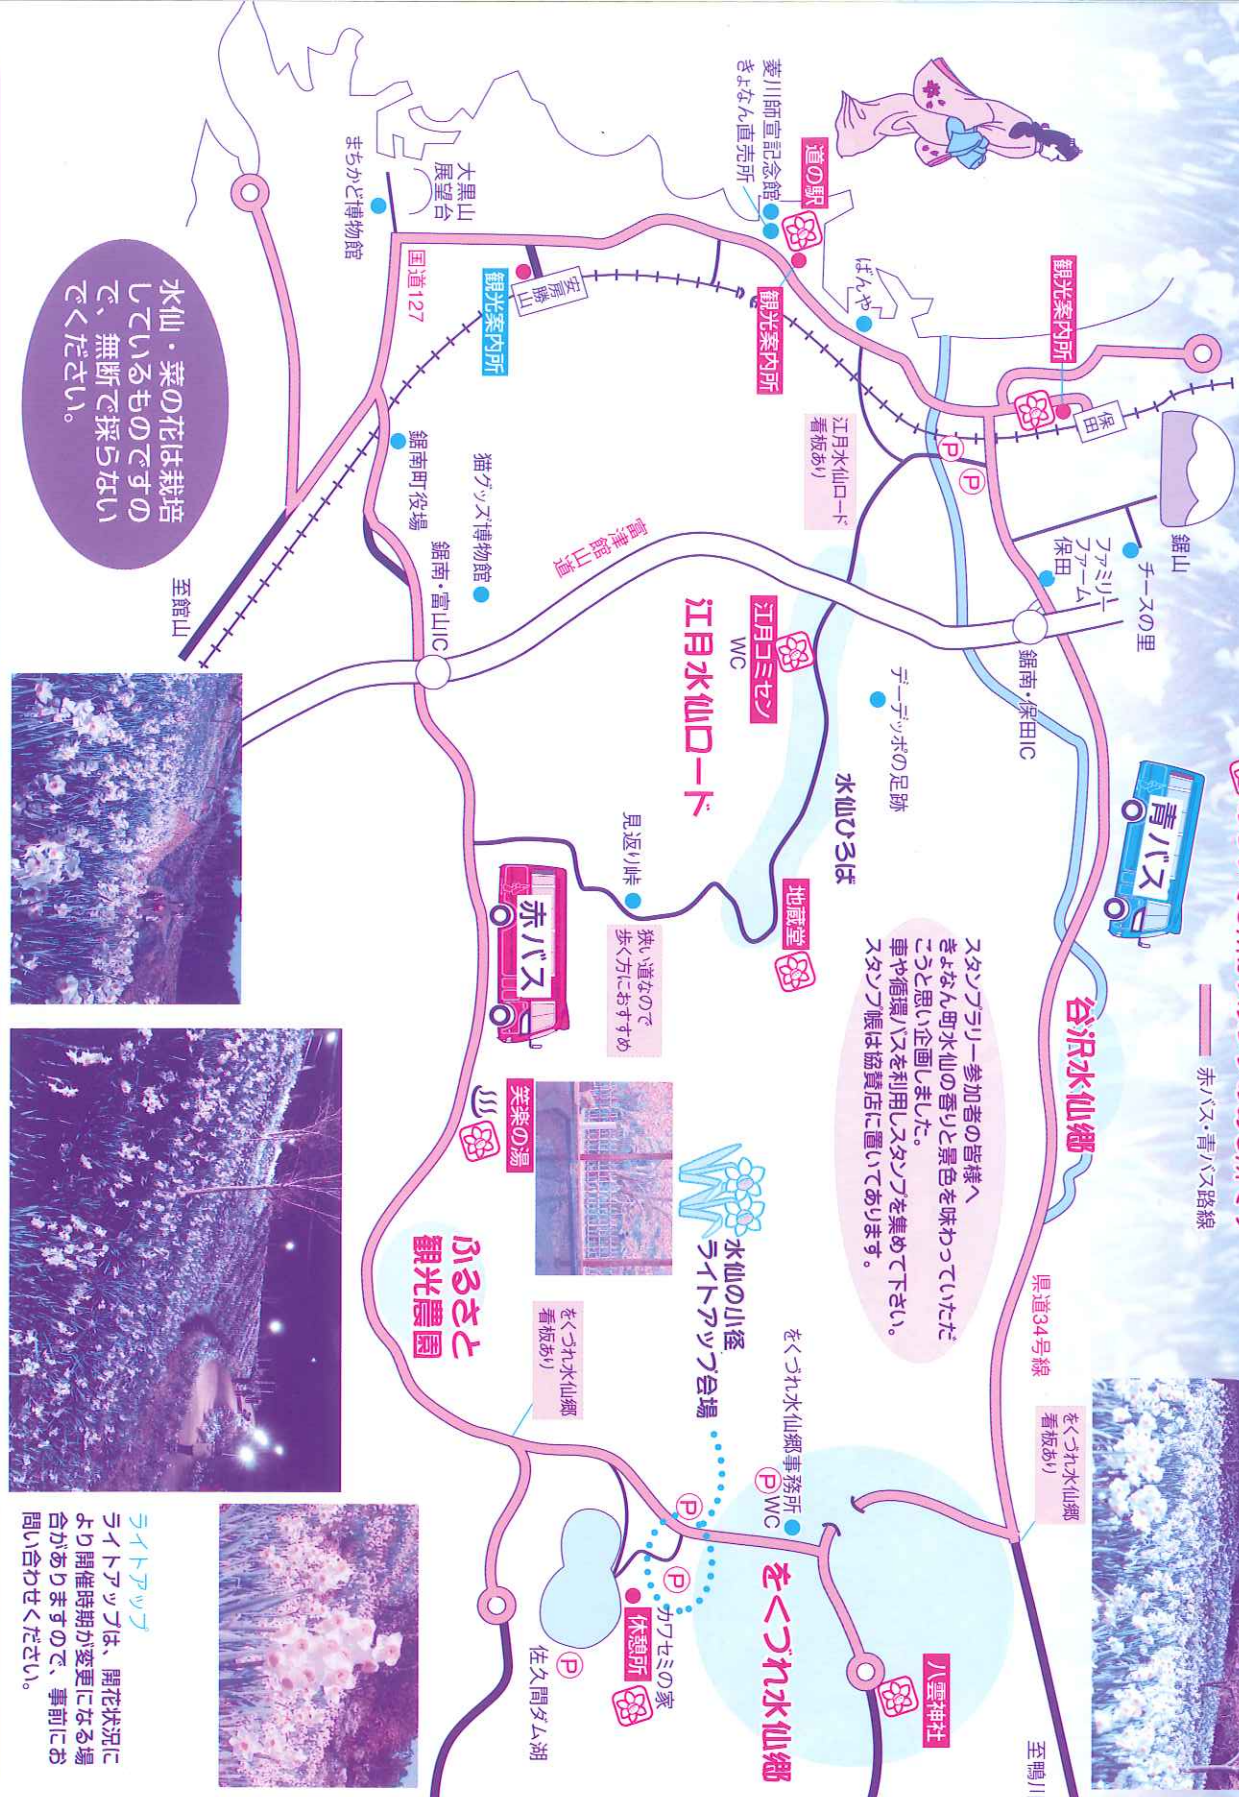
赤バス・青バス路線

谷沢水仙郷

スタンプラリー参加者の皆様へ
きょなん町水仙の香りと景色を味わっていただこうと思い企画しました。
車や循環バスを利用しスタンプを集めて下さい。
スタンプ帳は協賛店に置いてあります。

青バス

赤バス

江月水仙ロード

水仙ひろば

地蔵堂

江月コミセン
WC

デーデッポの足跡

見返り峠

狭い道なので歩く方におすすめ

笑楽の湯

水仙の小径
ライトアップ会場

ふるさと観光農園

をくづれ水仙郷

をくづれ水仙郷事務所
WC

をくづれ水仙郷看板あり

八雲神社

カフェミの家

休憩所

佐久間ダム湖

県道34号線

至鴨川

鋸山

チーズの里

ファミリーファーム保田

鋸南・保田IC

保田

観光案内所

ばんや

道の駅

菱川師宣記念館

きょなん直売所

観光案内所

安房勝山

観光案内所

大黒山展望台

まちかど博物館

国道127

江月水仙ロード看板あり

富津館山道

猫グッズ博物館

鋸南町役場

鋸南・富山IC

至館山

水仙・菜の花は栽培しているものですので、無断で採らないでください。

ライトアップ
ライトアップは、開花状況により開催時期が変更になる場合がありますので、事前にお問い合わせください。